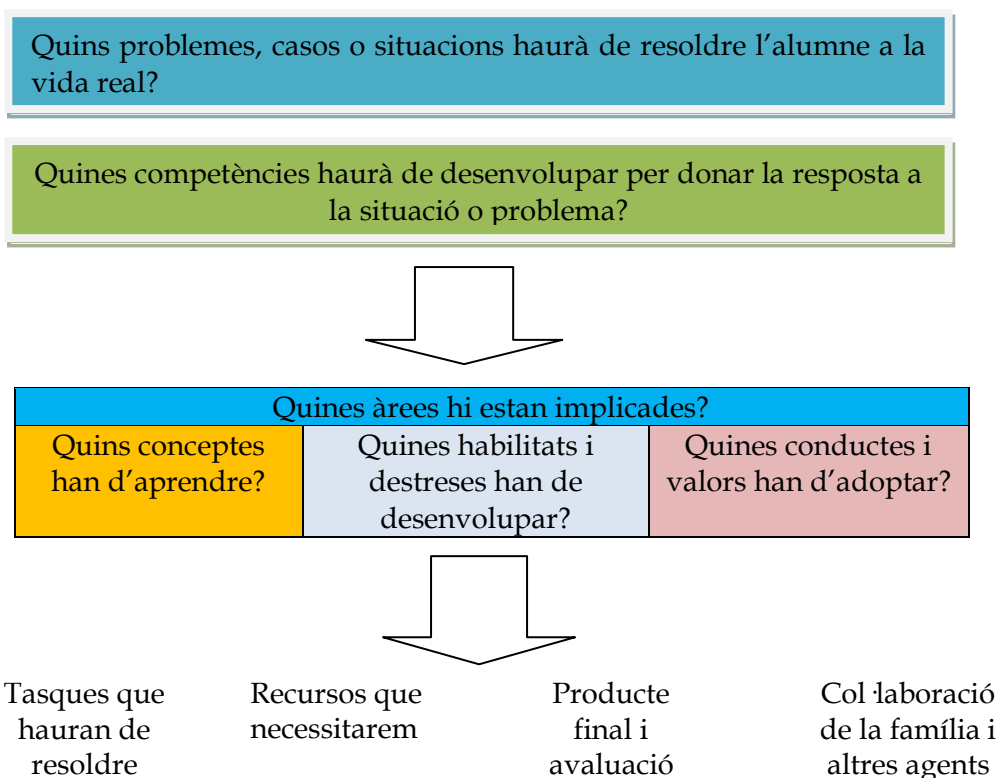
Quins problemes, casos o situacions haurà de resoldre l'alumne a la vida real?

Quines competències haurà de desenvolupar per donar la resposta a la situació o problema?

| Quines àrees hi estan implicades? | | |
|---|---|---|
| Quins conceptes han d'aprendre? | Quines habilitats i destreses han de desenvolupar? | Quines conductes i valors han d'adoptar? |

Tasques que hauran de resoldre

Recursos que necessitarem

Producte final i avaluació

Col·laboració de la família i altres agents